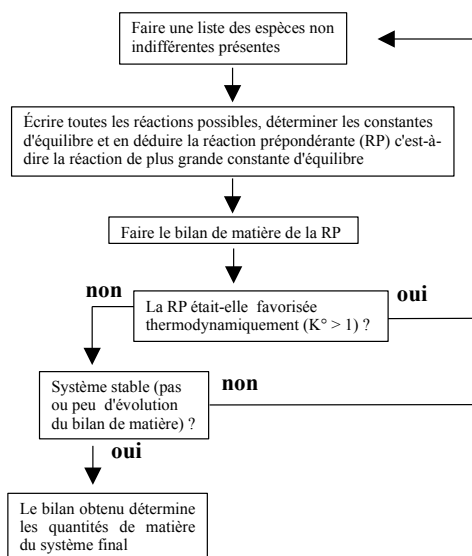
Faire une liste des espèces non indifférentes présentes

Écrire toutes les réactions possibles, déterminer les constantes d'équilibre et en déduire la réaction prépondérante (RP) c'est-à-dire la réaction de plus grande constante d'équilibre

Faire le bilan de matière de la RP

non

La RP était-elle favorisée thermodynamiquement (K° > 1) ?

oui

Système stable (pas ou peu d'évolution du bilan de matière) ?

non

oui

Le bilan obtenu détermine les quantités de matière du système final